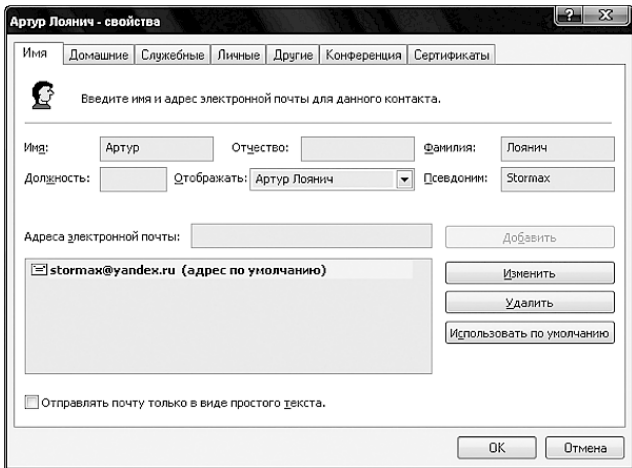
Артур Лоянич - свойства

? X

Имя | Домашние | Служебные | Личные | Другие | Конференция | Сертификаты

Введите имя и адрес электронной почты для данного контакта.

Имя: Артур
Отчество:
Фамилия: Лоянич
Должность:
Отображать: Артур Лоянич
Псевдоним: Stormax

Адреса электронной почты:
Добавить

stormax@yandex.ru (адрес по умолчанию)

Изменить
Удалить
Использовать по умолчанию

Отправлять почту только в виде простого текста.

OK
Отмена